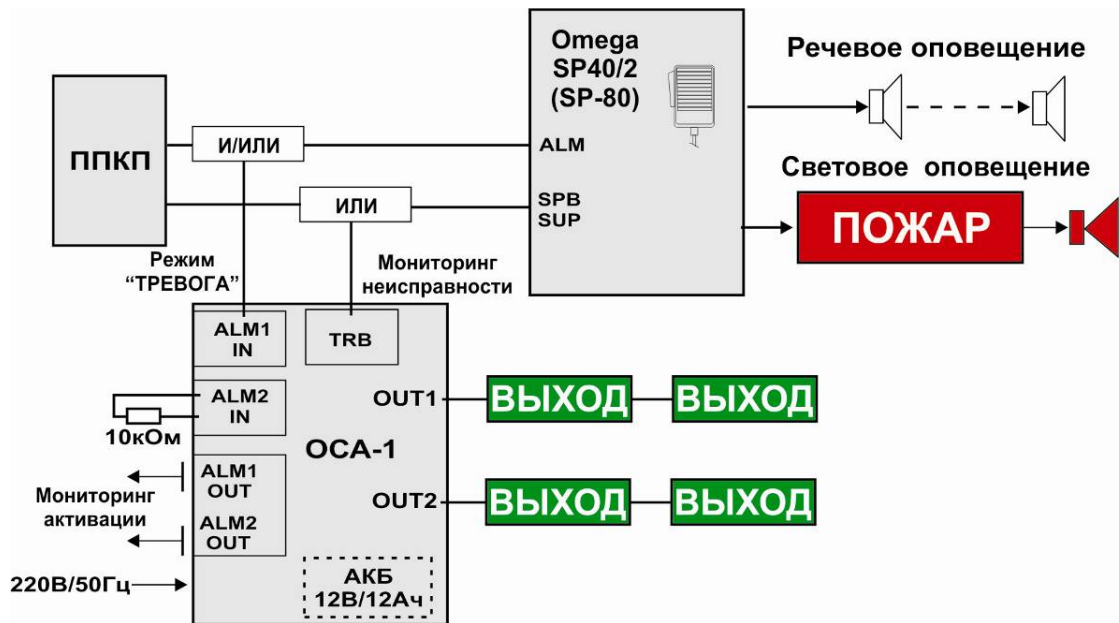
Omega SP40/2 (SP-80)

Речевое оповещение

ППКП

И/ИЛИ

ALM

Световое оповещение

ИЛИ

SPB SUP

ПОЖАР

Режим “ТРЕВОГА”

Мониторинг неисправности

ALM1 IN

TRB

ALM2 IN

OUT1

ВЫХОД

ВЫХОД

10кОм

ОСА-1

ALM1 OUT

Мониторинг активации

OUT2

ВЫХОД

ВЫХОД

ALM2 OUT

220В/50Гц

АКБ 12В/12Ач